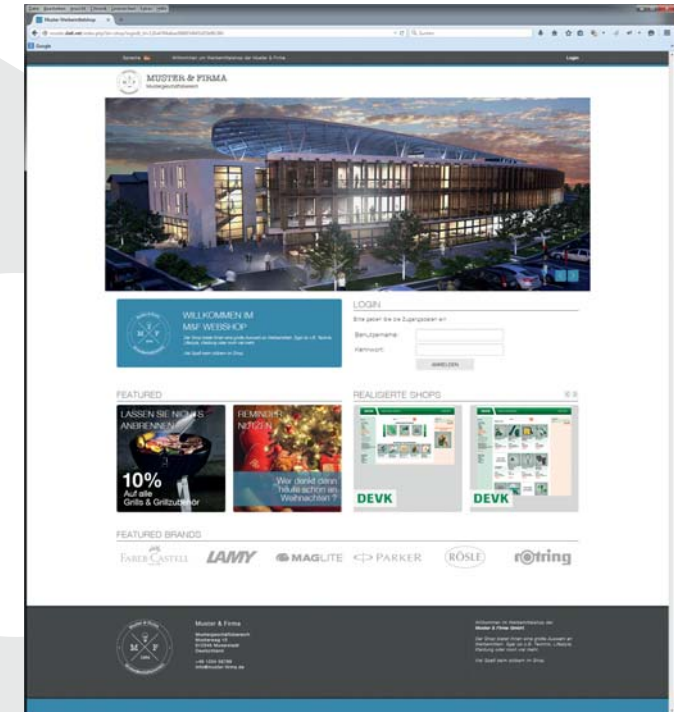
Muster Werbemittelshop

Google

Willkommen im Werbemittelshop der Muster & Firma

Login

MUSTER & FIRMA
Mustergeschäftsbereich

WILLKOMMEN IM M&F WEBSHOP

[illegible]

LOGIN

Bitte geben Sie die Zugangsdaten ein

Benutzername:

Kennwort:

ANMELDEN

FEATURED

LASSEN SIE NICHTS ANBRENNEN

10%
Auf alle Grills & Grillzubehör

REMINDER NÜTZEN

Wer denkt denn heute schon an Weihnachten?

REALISIERTE SHOPS

DEVK

DEVK

FEATURED BRANDS

FABER-CASTELL LAMY MAGLITE PARKER RÖSLE rotring

Muster & Firma

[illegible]

Willkommen im Werbemittelshop der Muster & Firma GmbH

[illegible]